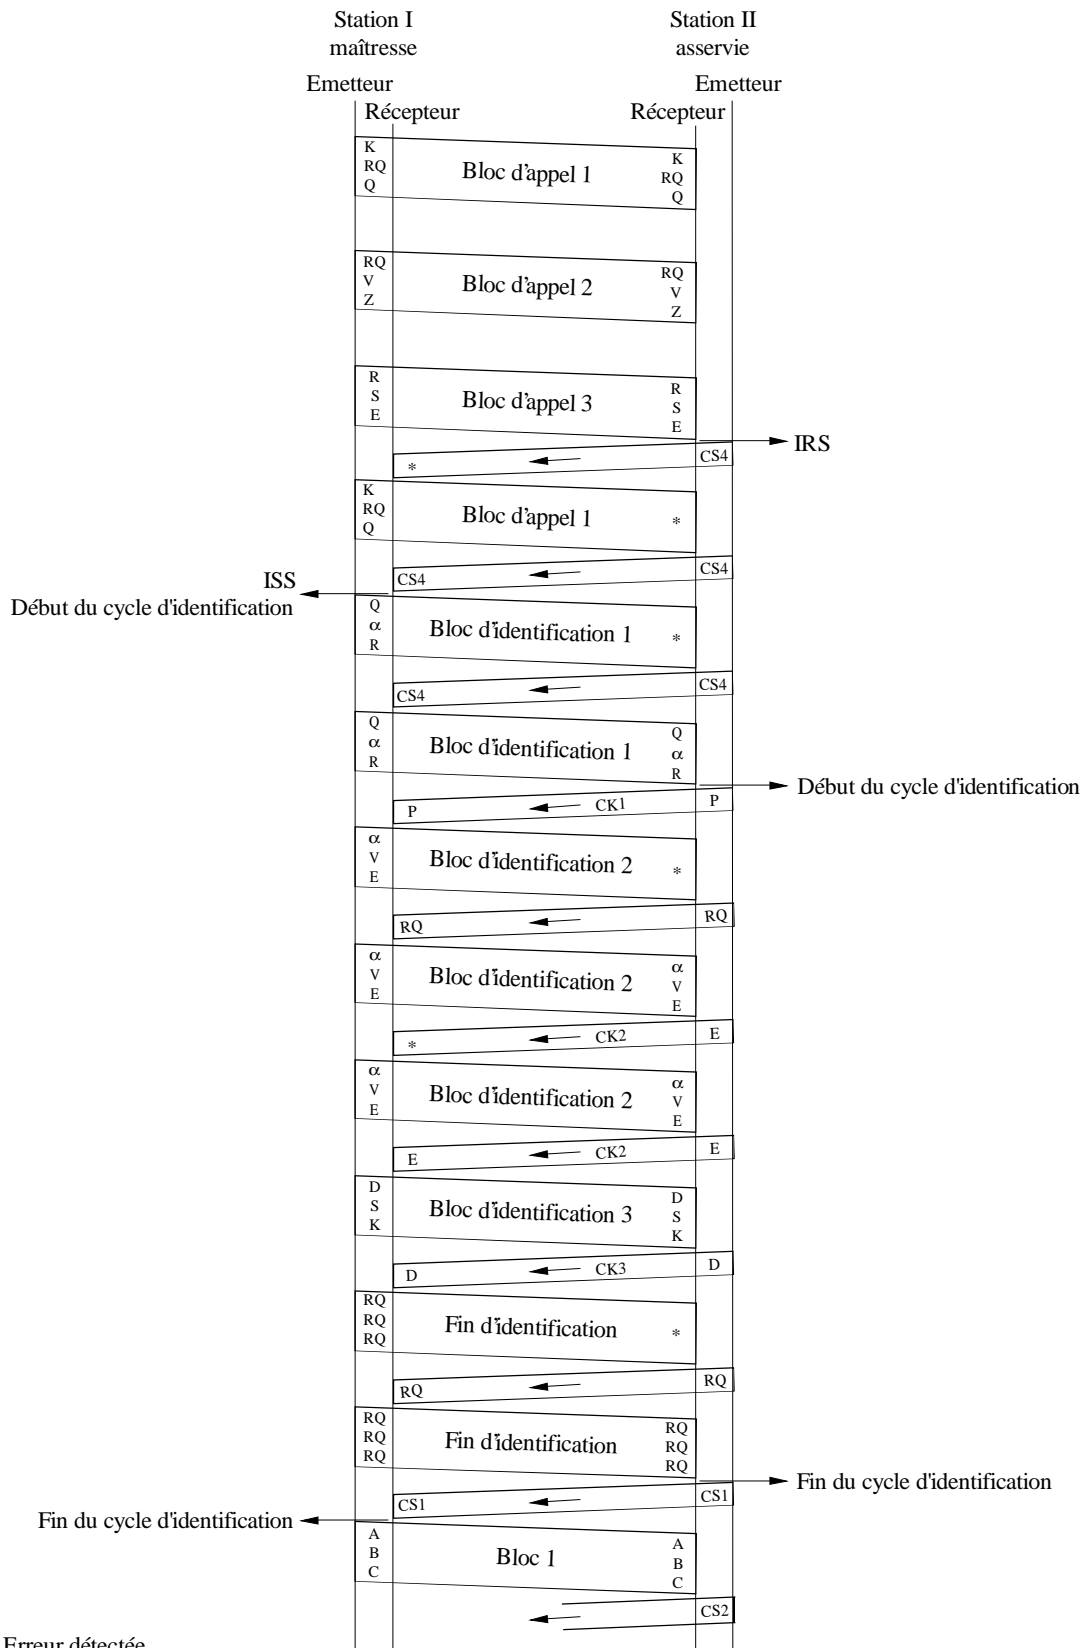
Station I
maîtresse

Station II
asservie

Emetteur
Récepteur

Emetteur
Récepteur

K
RQ
Q
Bloc d'appel 1
K
RQ
Q

RQ
V
Z
Bloc d'appel 2
RQ
V
Z

R
S
E
Bloc d'appel 3
R
S
E

IRS

*
CS4

K
RQ
Q
Bloc d'appel 1
*

CS4
CS4

ISS
Début du cycle d'identification

Q
α
R
Bloc d'identification 1
*

CS4
CS4

Q
α
R
Bloc d'identification 1
Q
α
R

Début du cycle d'identification

P
CK1
P

α
V
E
Bloc d'identification 2
*

RQ
RQ

α
V
E
Bloc d'identification 2
α
V
E

*
CK2
E

α
V
E
Bloc d'identification 2
α
V
E

E
CK2
E

D
S
K
Bloc d'identification 3
D
S
K

D
CK3
D

RQ
RQ
RQ
Fin d'identification
*

RQ
RQ

RQ
RQ
RQ
Fin d'identification
RQ
RQ
RQ

Fin du cycle d'identification

CS1
CS1

Fin du cycle d'identification

A
B
C
Bloc 1
A
B
C

CS2

Erreur détectée